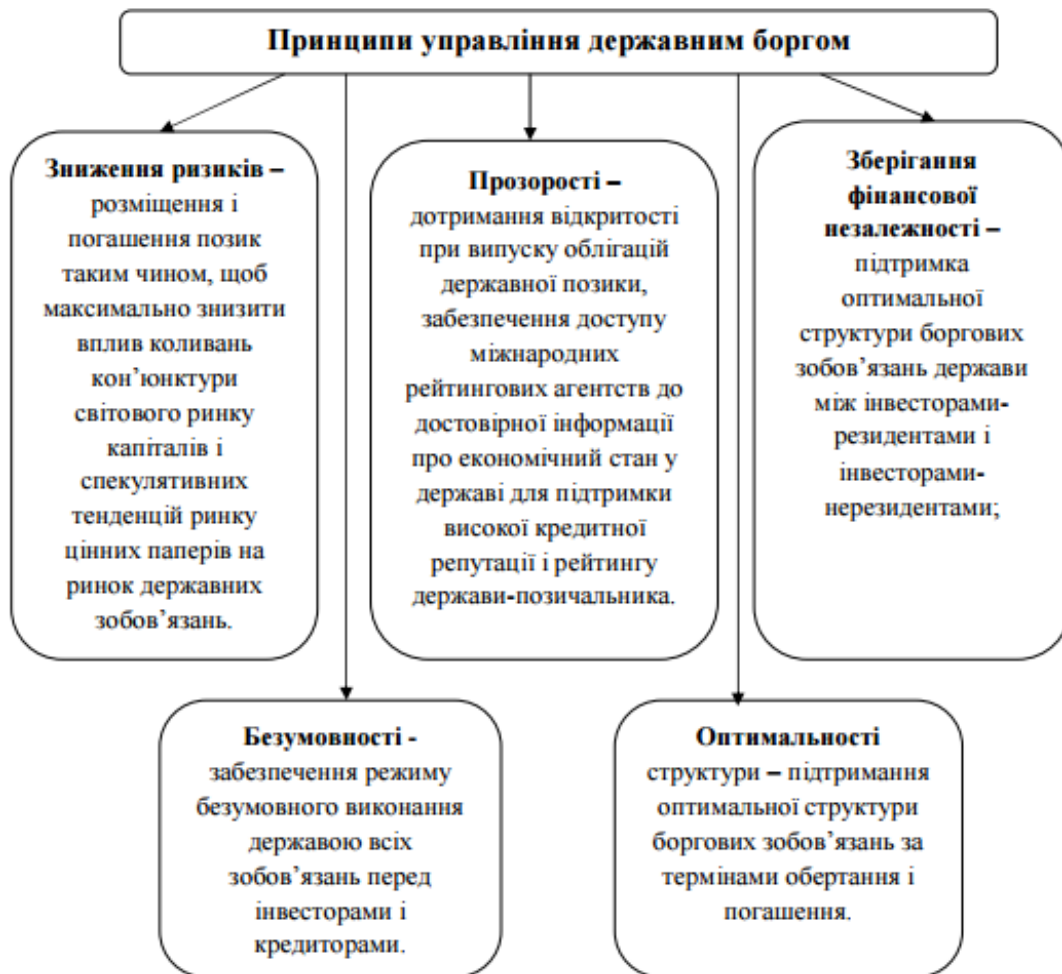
Принципи управління державним боргом

Зниження ризиків – розміщення і погашення позик таким чином, щоб максимально знизити вплив коливань кон'юнктури світового ринку капіталів і спекулятивних тенденцій ринку цінних паперів на ринок державних зобов'язань.

Прозорості – дотримання відкритості при випуску облігацій державної позики, забезпечення доступу міжнародних рейтингових агентств до достовірної інформації про економічний стан у державі для підтримки високої кредитної репутації і рейтингу держави-позичальника.

Зберігання фінансової незалежності – підтримка оптимальної структури боргових зобов'язань держави між інвесторами-резидентами і інвесторами-нерезидентами;

Безумовності - забезпечення режиму безумовного виконання державою всіх зобов'язань перед інвесторами і кредиторами.

Оптимальності структури – підтримання оптимальної структури боргових зобов'язань за термінами обертання і погашення.